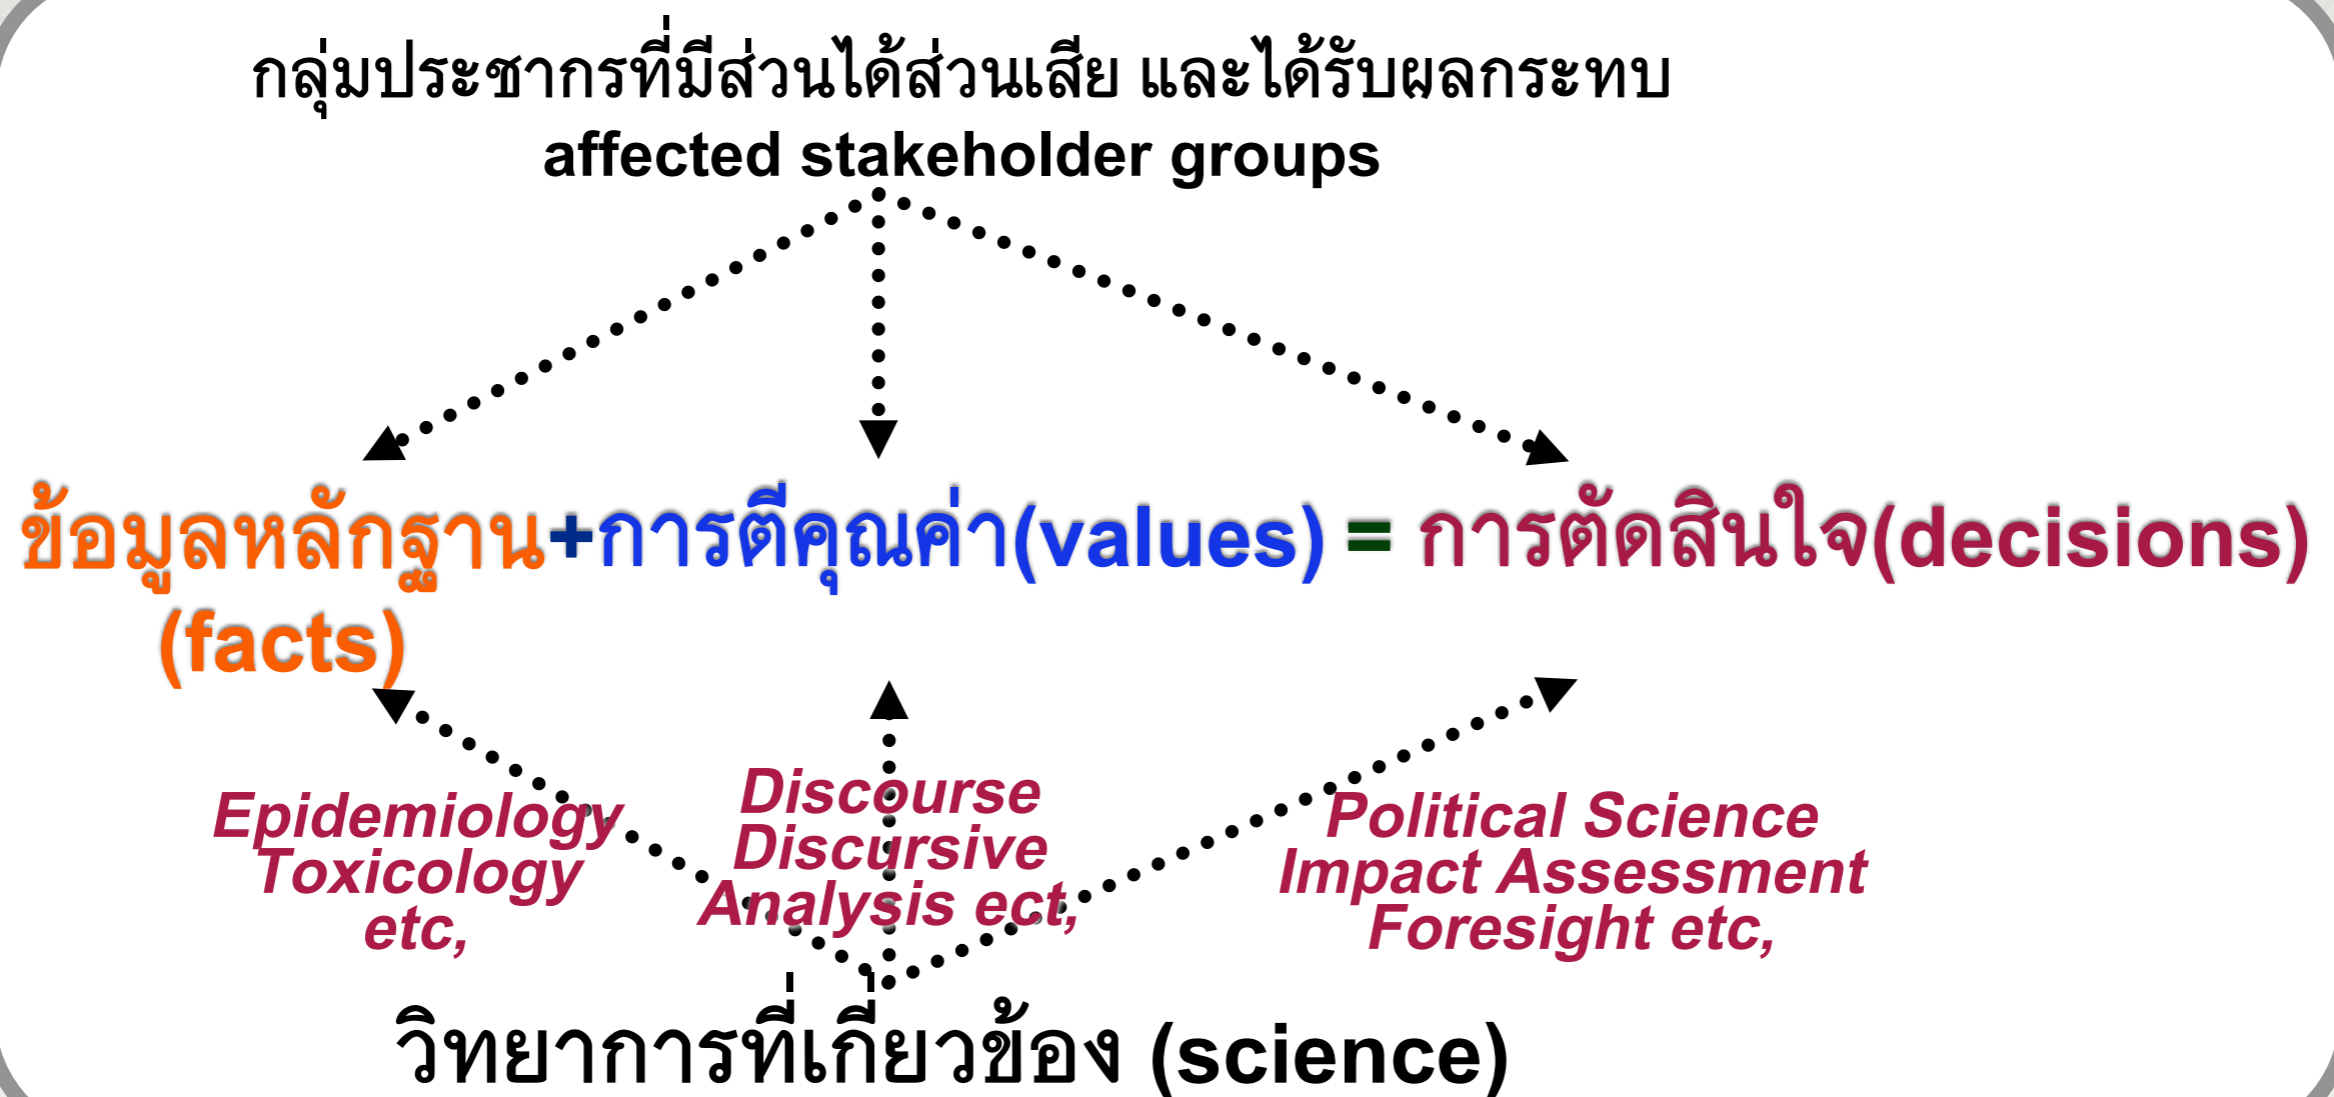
กลุ่มประชากรที่มีส่วนได้ส่วนเสีย และได้รับผลกระทบ
affected stakeholder groups

ข้อมูลหลักฐาน+การตีคุณค่า(values) = การตัดสินใจ(decisions)
(facts)

Epidemiology
Toxicology
etc,

Discourse
Discursive
Analysis ect,

Political Science
Impact Assessment
Foresight etc,

วิทยาการที่เกี่ยวข้อง (science)